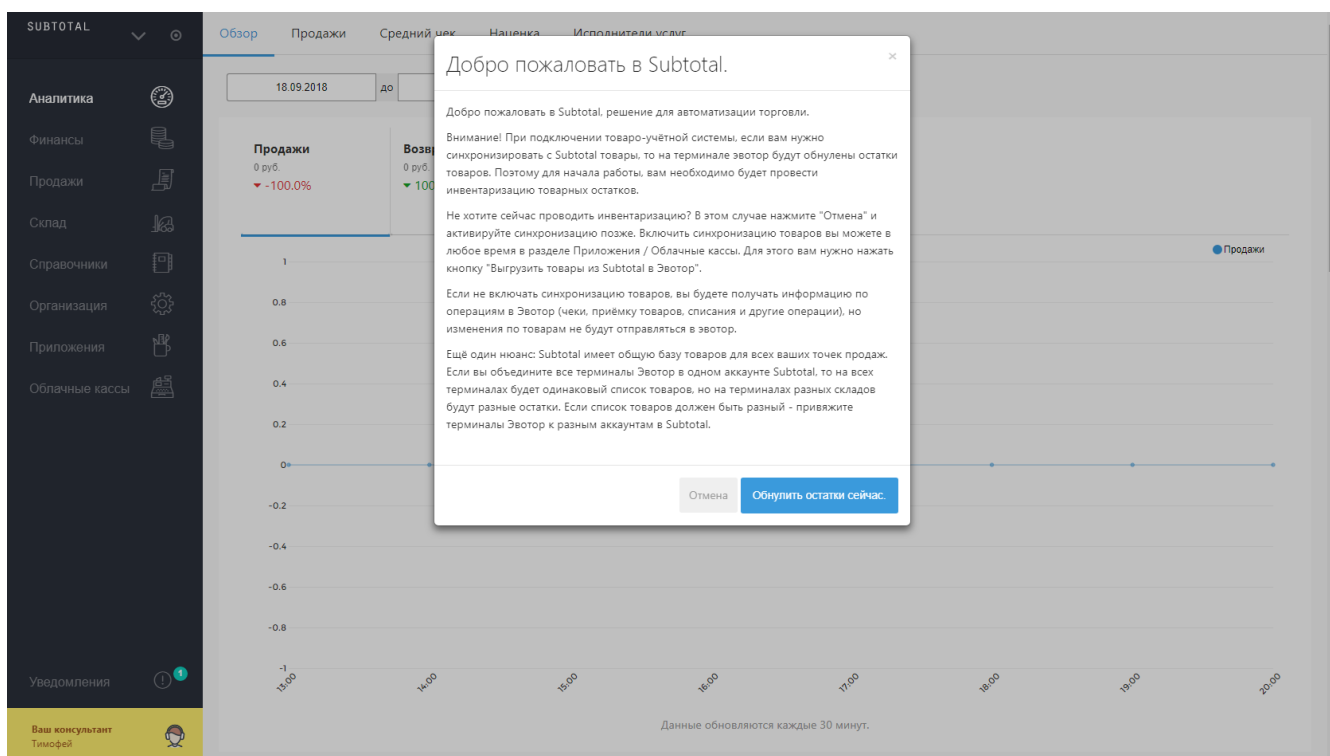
SUBTOTAL

Аналитика
Финансы
Продажи
Склад
Справочники
Организация
Приложения
Облачные кассы

Уведомления 1

Ваш консультант
Тимофей

Обзор Продажи Средний чек Наценка Исполнители услуг

18.09.2018 до

Продажи
0 руб.
▾ -100.0%

Возвр
0 руб.
▾ 100

● Продажи

1
0.8
0.6
0.4
0.2
0
-0.2
-0.4
-0.6
-0.8
-1

13:00 14:00 15:00 16:00 17:00 18:00 19:00 20:00

Данные обновляются каждые 30 минут.

Добро пожаловать в Subtotal.

×

Добро пожаловать в Subtotal, решение для автоматизации торговли.

Внимание! При подключении товаро-учётной системы, если вам нужно синхронизировать с Subtotal товары, то на терминале эвотор будут обнулены остатки товаров. Поэтому для начала работы, вам необходимо будет провести инвентаризацию товарных остатков.

Не хотите сейчас проводить инвентаризацию? В этом случае нажмите "Отмена" и активируйте синхронизацию позже. Включить синхронизацию товаров вы можете в любое время в разделе Приложения / Облачные кассы. Для этого вам нужно нажать кнопку "Выгрузить товары из Subtotal в Эвотор".

Если не включать синхронизацию товаров, вы будете получать информацию по операциям в Эвотор (чеки, приёмку товаров, списания и другие операции), но изменения по товарам не будут отправляться в эвотор.

Ещё один нюанс: Subtotal имеет общую базу товаров для всех ваших точек продаж. Если вы объедините все терминалы Эвотор в одном аккаунте Subtotal, то на всех терминалах будет одинаковый список товаров, но на терминалах разных складов будут разные остатки. Если список товаров должен быть разный - привяжите терминалы Эвотор к разным аккаунтам в Subtotal.

Отмена Обнулить остатки сейчас.